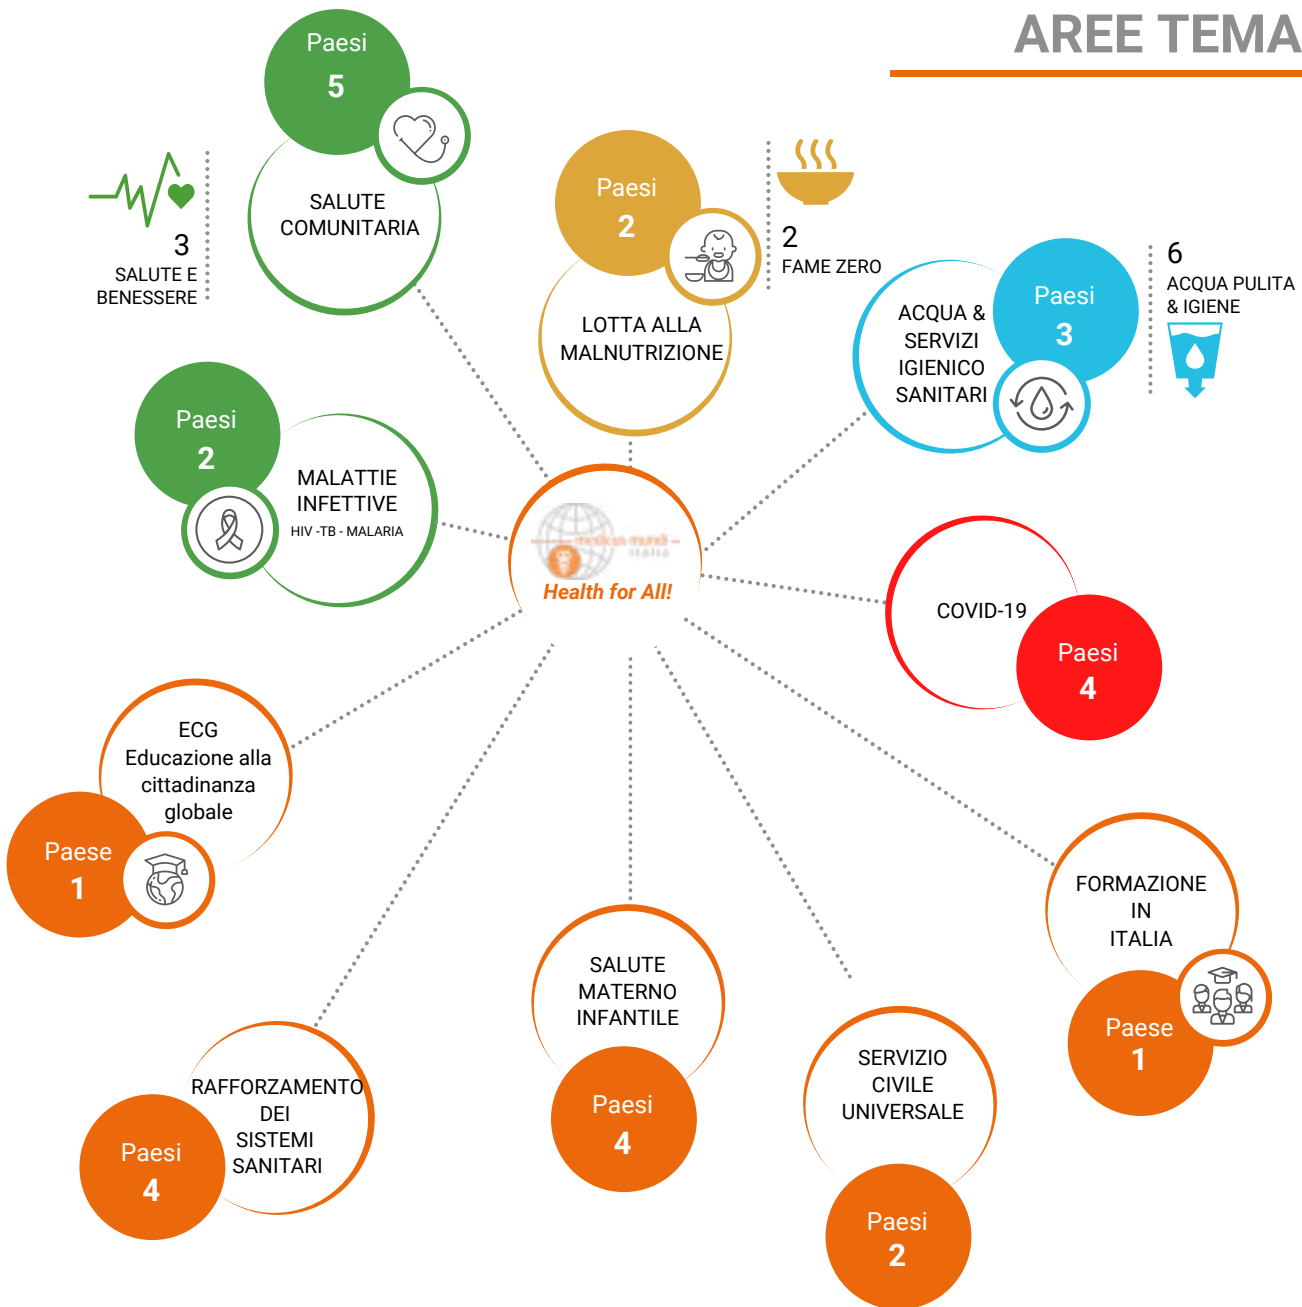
AREE TEMA

Paesi
5
SALUTE COMUNITARIA

3
SALUTE E BENESSERE

Paesi
2
LOTTA ALLA MALNUTRIZIONE

2
FAME ZERO

ACQUA & SERVIZI IGIENICO SANITARI
Paesi
3

6
ACQUA PULITA & IGIENE

Paesi
2
MALATTIE INFETTIVE
HIV -TB - MALARIA

medicus mundi italia
Health for All!

COVID-19
Paesi
4

ECG
Educazione alla cittadinanza globale
Paese
1

FORMAZIONE IN ITALIA
Paese
1

SALUTE MATERNO INFANTILE
Paesi
4

SERVIZIO CIVILE UNIVERSALE
Paesi
2

RAFFORZAMENTO DEI SISTEMI SANITARI
Paesi
4